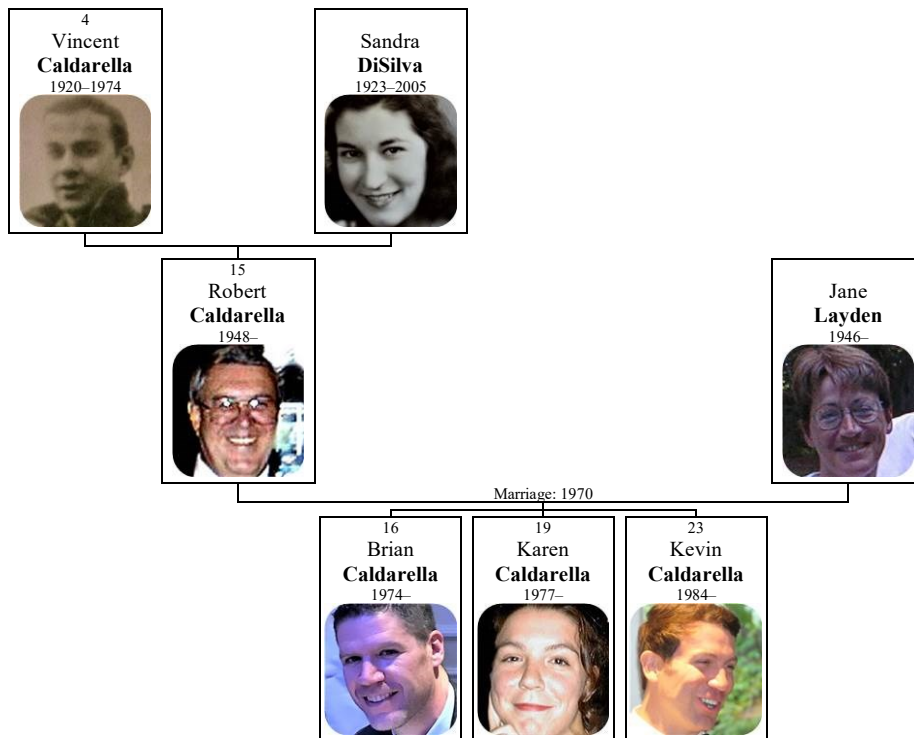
4
Vincent
**Caldarella**
1920–1974

Sandra
**DiSilva**
1923–2005

15
Robert
**Caldarella**
1948–

Jane
**Layden**
1946–

Marriage: 1970

16
Brian
**Caldarella**
1974–

19
Karen
**Caldarella**
1977–

23
Kevin
**Caldarella**
1984–